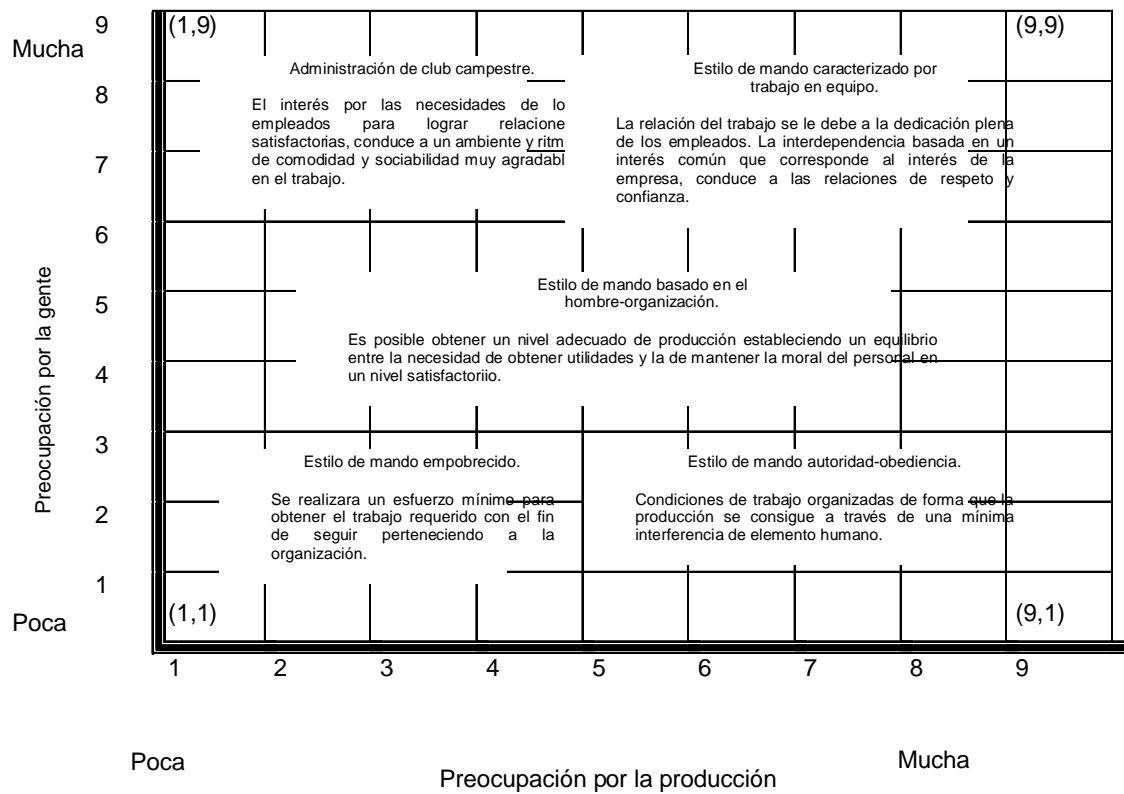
Mucha

Poca

Preocupación por la gente

9 (1,9) (9,9)

8

7

6

5

4

3

2

1

(1,1) (9,1)

Administración de club campestre.

El interés por las necesidades de lo empleados para lograr relacione satisfactorias, conduce a un ambiente y ritm de comodidad y sociabilidad muy agradabl en el trabajo.

Estilo de mando caracterizado por trabajo en equipo.

La relación del trabajo se le debe a la dedicación plena de los empleados. La interdependencia basada en un interés común que corresponde al interés de la empresa, conduce a las relaciones de respeto y confianza.

Estilo de mando basado en el hombre-organización.

Es posible obtener un nivel adecuado de producción estableciendo un equilibrio entre la necesidad de obtener utilidades y la de mantener la moral del personal en un nivel satisfactoriio.

Estilo de mando empobrecido.

Se realizara un esfuerzo mínimo para obtener el trabajo requerido con el fin de seguir perteneciendo a la organización.

Estilo de mando autoridad-obediencia.

Condiciones de trabajo organizadas de forma que la producción se consigue a través de una mínima interferencia de elemento humano.

1 2 3 4 5 6 7 8 9

Poca

Mucha

Preocupación por la producción